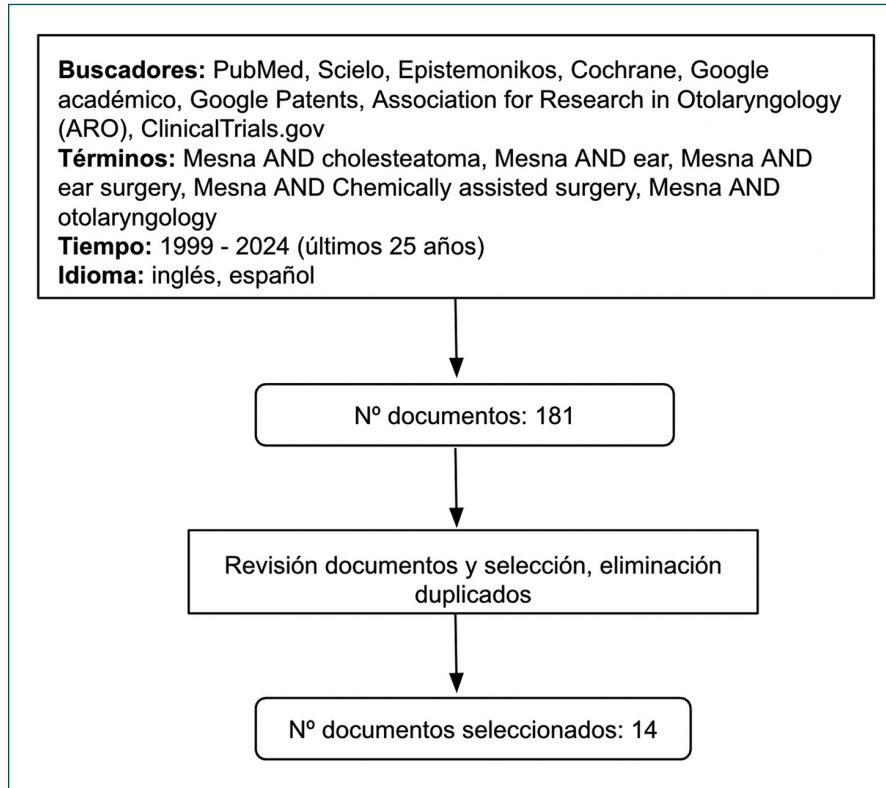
**Buscadores:** PubMed, Scielo, Epistemonikos, Cochrane, Google académico, Google Patents, Association for Research in Otolaryngology (ARO), ClinicalTrials.gov
**Términos:** Mesna AND cholesteatoma, Mesna AND ear, Mesna AND ear surgery, Mesna AND Chemically assisted surgery, Mesna AND otolaryngology
**Tiempo:** 1999 - 2024 (últimos 25 años)
**Idioma:** inglés, español

Nº documentos: 181

Revisión documentos y selección, eliminación duplicados

Nº documentos seleccionados: 14